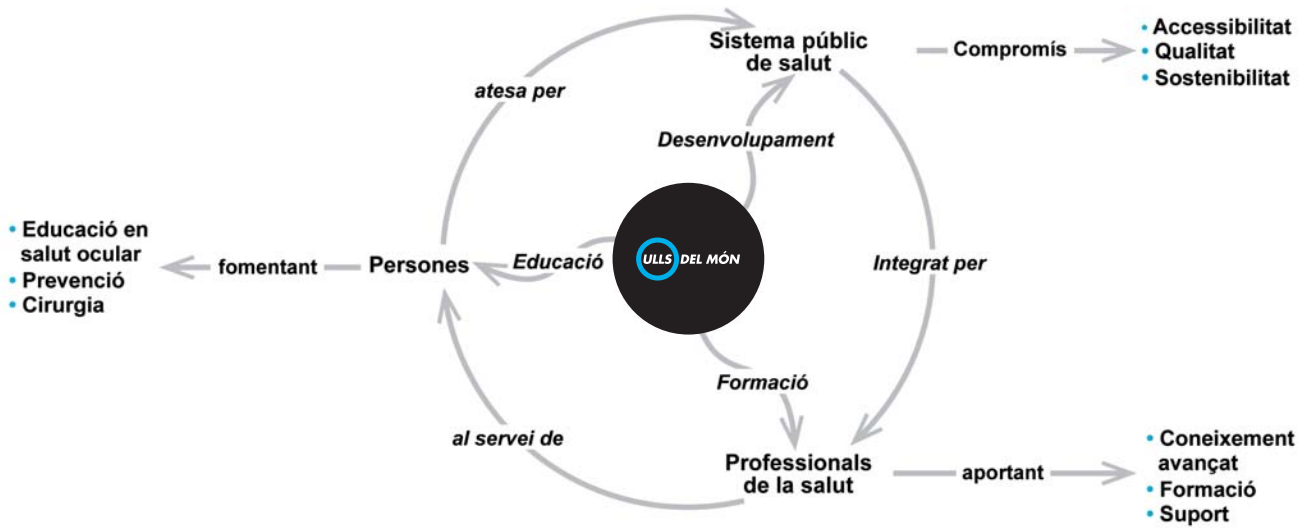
Sistema públic de salut

Compromís

• Accessibilitat
• Qualitat
• Sostenibilitat

atesa per

Desenvolupament

• Educació en salut ocular
• Prevenció
• Cirurgia

fomentant

Persones

Educació

ULLS DEL MÓN

Integrat per

Formació

al servei de

Professionals de la salut

aportant

• Coneixement avançat
• Formació
• Suport